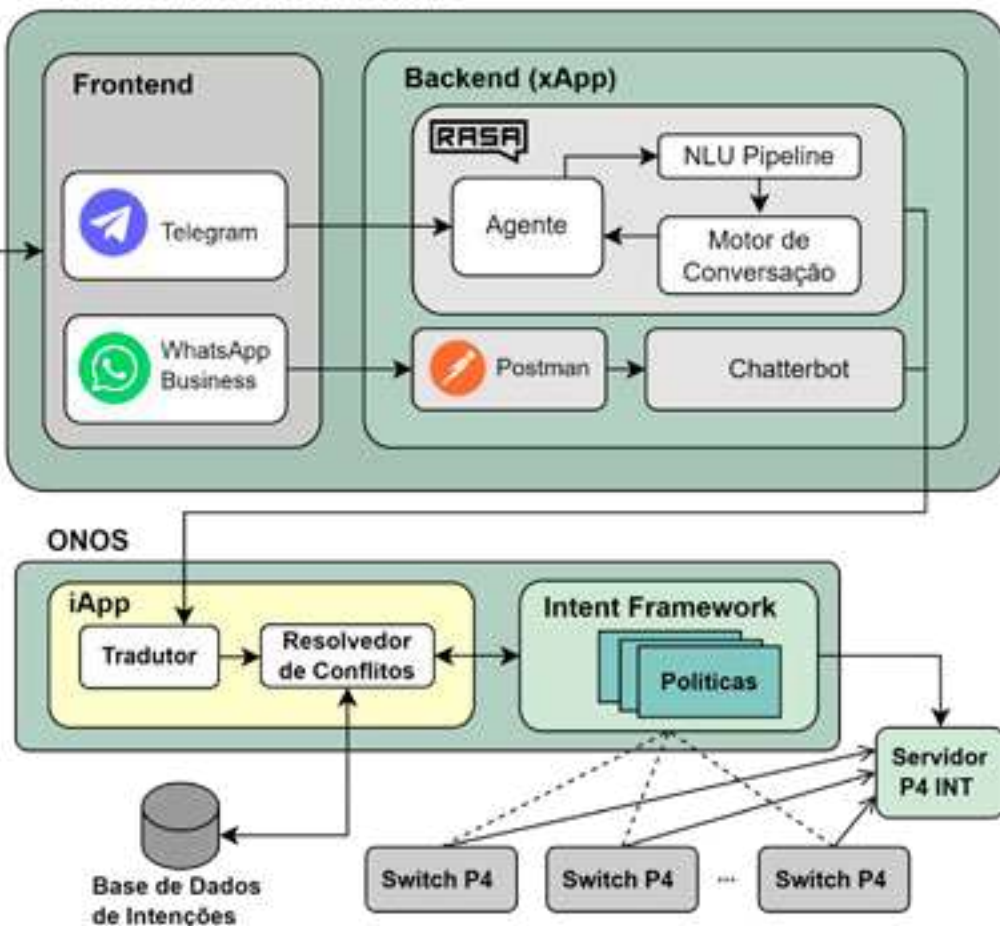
Frontend

Backend (xApp)

RASA

NLU Pipeline

Telegram

Agente

Motor de Conversação

WhatsApp Business

Postman

Chatterbot

ONOS

iApp

Intent Framework

Tradutor

Resolvedor de Conflitos

Politicas

Servidor P4 INT

Base de Dados de Intenções

Switch P4

Switch P4

...

Switch P4